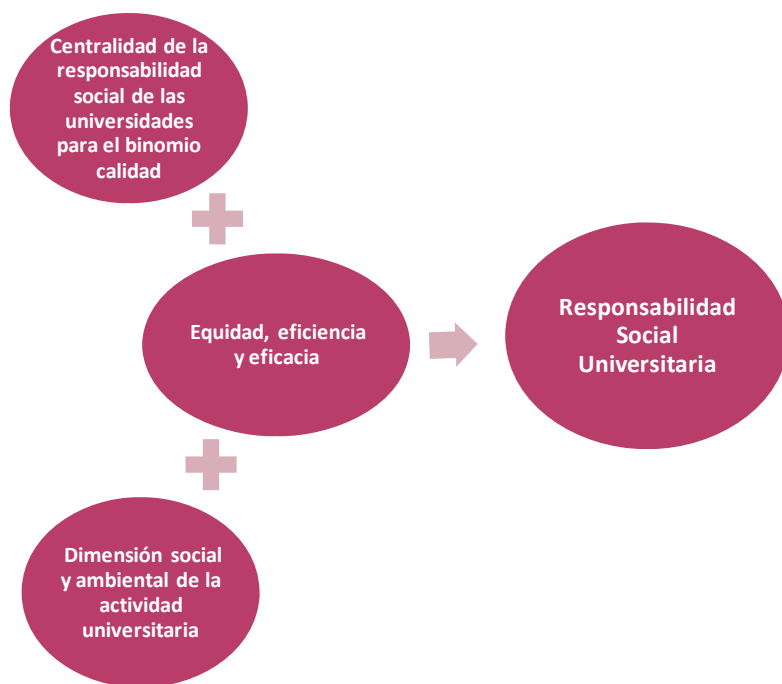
Centralidad de la responsabilidad social de las universidades para el binomio calidad

Equidad, eficiencia y eficacia

Responsabilidad Social Universitaria

Dimensión social y ambiental de la actividad universitaria